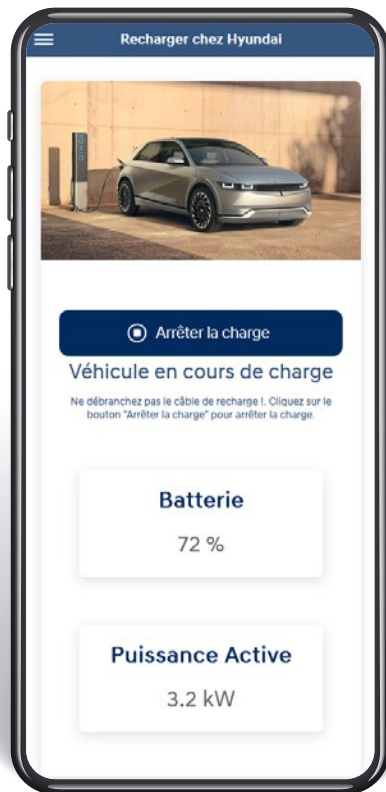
Recharger chez Hyundai

Arrêter la charge

Véhicule en cours de charge

Ne débranchez pas le câble de recharge !. Cliquez sur le bouton "Arrêter la charge" pour arrêter la charge.

Batterie

72 %

Puissance Active

3.2 kW